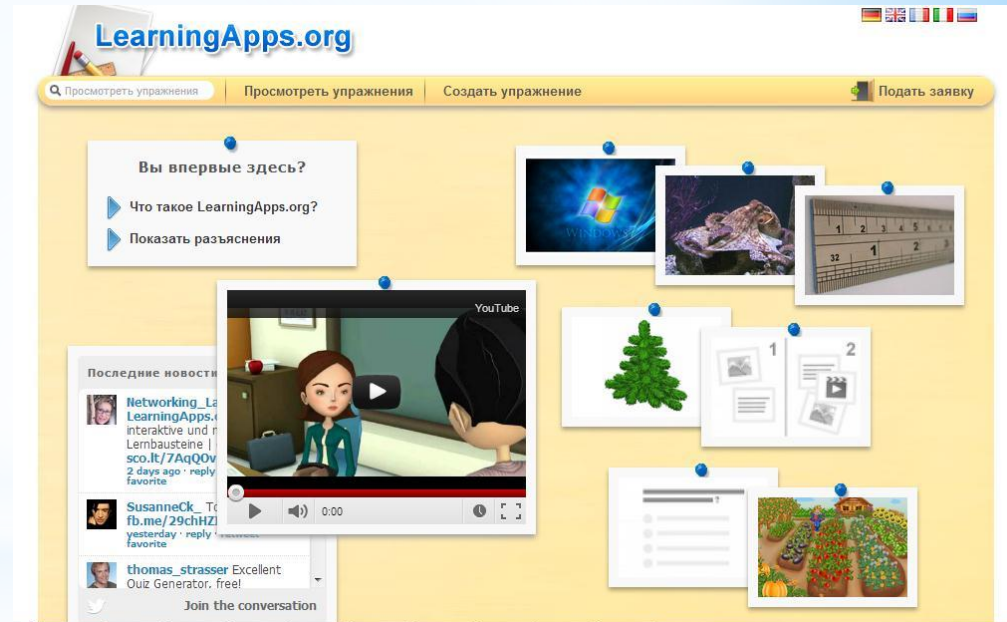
LearningApps.org

Просмотреть упражнения | Просмотреть упражнения | Создать упражнение | Подать заявку

Вы впервые здесь?

Что такое LearningApps.org?

Показать разъяснения

YouTube

0:00

1 2

Последние новости

Networking_La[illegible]
LearningApps.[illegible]
interaktive und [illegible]
Lernbausteine | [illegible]
sco.lt/7AqQOv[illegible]
2 days ago · reply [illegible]
favorite

SusanneCk_ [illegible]
fb.me/29chHZ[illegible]
yesterday · reply · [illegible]
favorite

thomas_strasser Excellent Quiz Generator. free!

Join the conversation